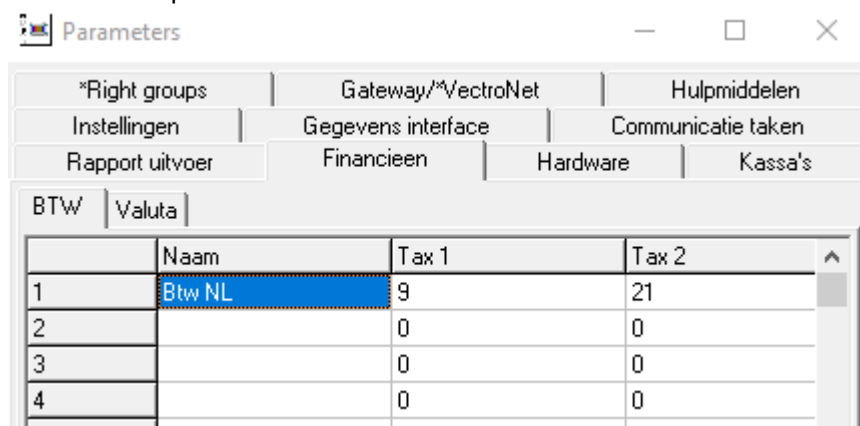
Parameters

*Right groups | Gateway/*VectroNet | Hulpmiddelen
Instellingen | Gegevens interface | Communicatie taken
Rapport uitvoer | Financieen | Hardware | Kassa's

BTW | Valuta

| | Naam | Tax 1 | Tax 2 |
|---|---|---|---|
| 1 | Btw NL | 9 | 21 |
| 2 | | 0 | 0 |
| 3 | | 0 | 0 |
| 4 | | 0 | 0 |